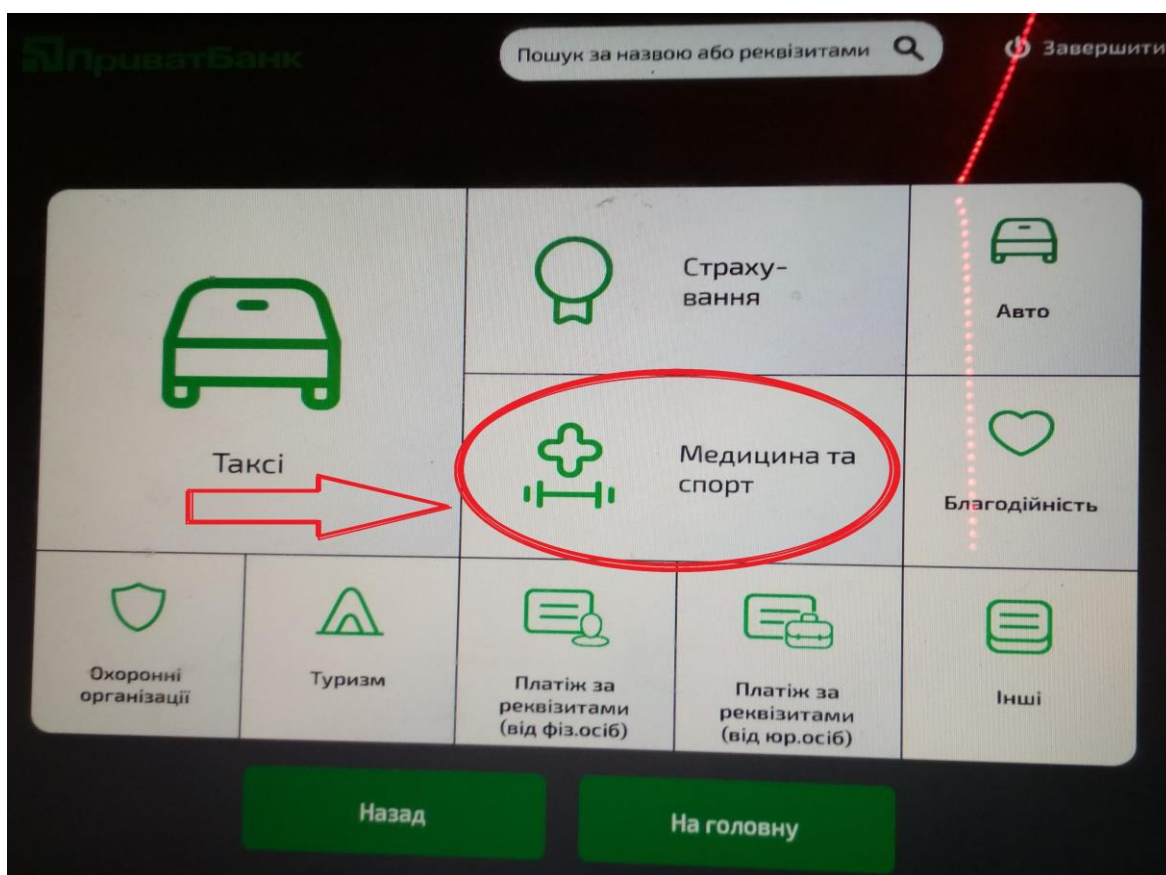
ПриватБанк

Пошук за назвою або реквізитами

Завершити

Таксі

Страхування

Авто

Медицина та спорт

Благодійність

Охоронні організації

Туризм

Платіж за реквізитами (від фіз.осіб)

Платіж за реквізитами (від юр.осіб)

Інші

Назад

На головну